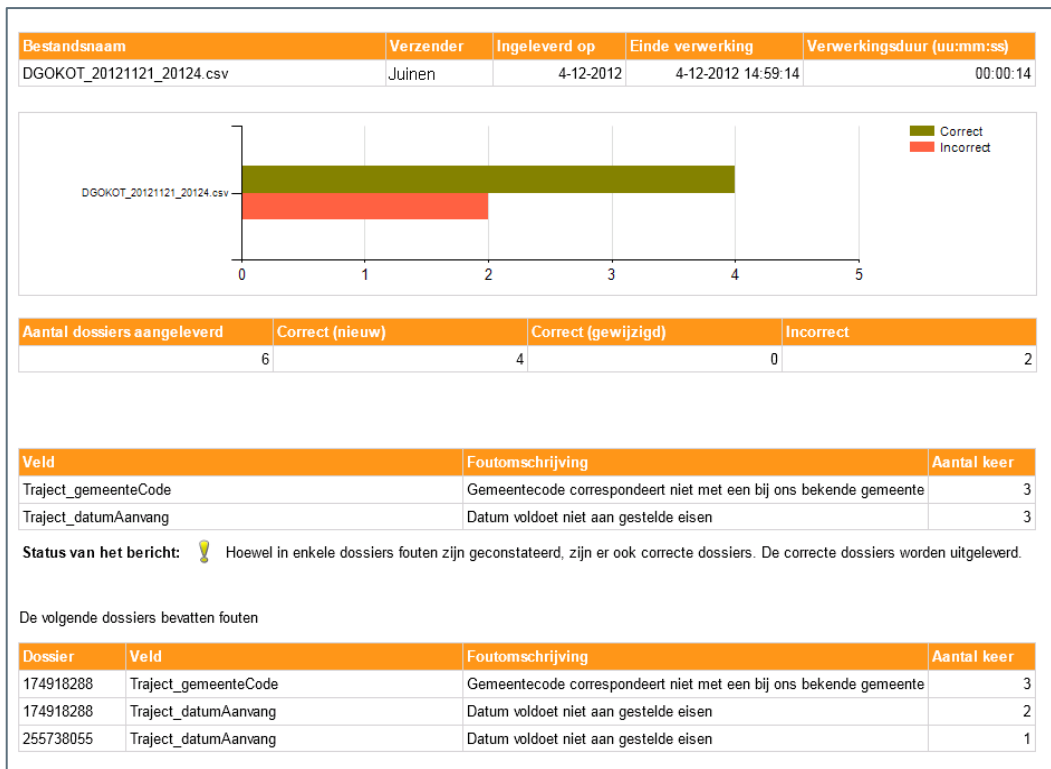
| Bestandsnaam | Verzender | Ingeleverd op | Einde verwerking | Verwerkingsduur (uu:mm:ss) |
|---|---|---|---|---|
| DGOKOT_20121121_20124.csv | Juinen | 4-12-2012 | 4-12-2012 14:59:14 | 00:00:14 |

Correct
Incorrect

DGOKOT_20121121_20124.csv

0 1 2 3 4 5

| Aantal dossiers aangeleverd | Correct (nieuw) | Correct (gewijzigd) | Incorrect |
|---|---|---|---|
| 6 | 4 | 0 | 2 |

| Veld | Foutomschrijving | Aantal keer |
|---|---|---|
| Traject_gemeenteCode | Gemeentecode correspondeert niet met een bij ons bekende gemeente | 3 |
| Traject_datumAanvang | Datum voldoet niet aan gestelde eisen | 3 |

Status van het bericht: Hoewel in enkele dossiers fouten zijn geconstateerd, zijn er ook correcte dossiers. De correcte dossiers worden uitgeleverd.

De volgende dossiers bevatten fouten

| Dossier | Veld | Foutomschrijving | Aantal keer |
|---|---|---|---|
| 174918288 | Traject_gemeenteCode | Gemeentecode correspondeert niet met een bij ons bekende gemeente | 3 |
| 174918288 | Traject_datumAanvang | Datum voldoet niet aan gestelde eisen | 2 |
| 255738055 | Traject_datumAanvang | Datum voldoet niet aan gestelde eisen | 1 |